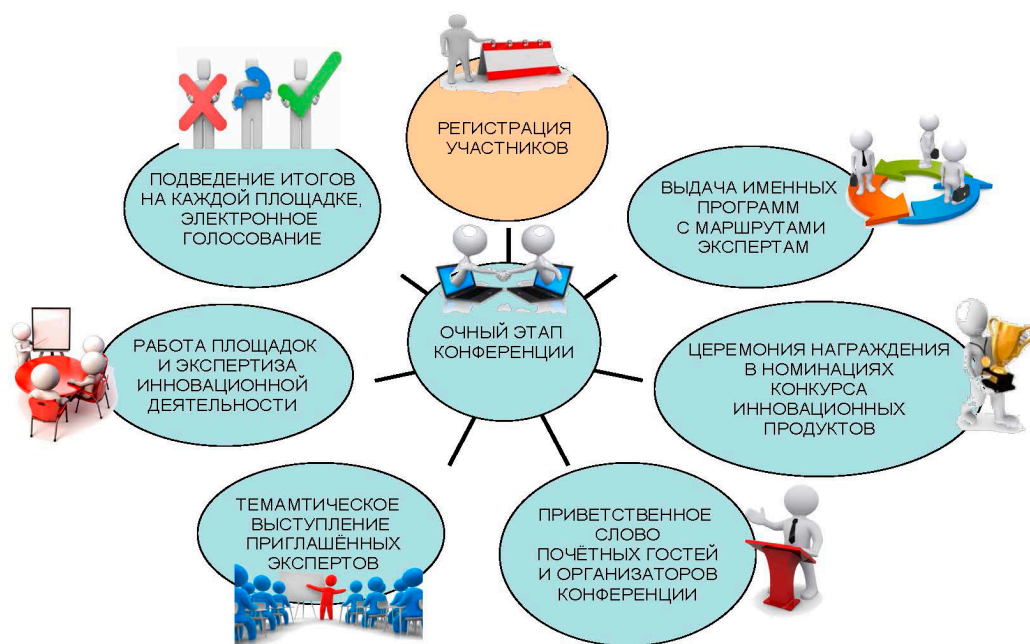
РЕГИСТРАЦИЯ УЧАСТНИКОВ

ВЫДАЧА ИМЕННЫХ ПРОГРАММ С МАРШРУТАМИ ЭКСПЕРТАМ

ЦЕРЕМОНИЯ НАГРАЖДЕНИЯ В НОМИНАЦИЯХ КОНКУРСА ИННОВАЦИОННЫХ ПРОДУКТОВ

ПРИВЕТСТВЕННОЕ СЛОВО ПОЧЁТНЫХ ГОСТЕЙ И ОРГАНИЗАТОРОВ КОНФЕРЕНЦИИ

ТЕМАМТИЧЕСКОЕ ВЫСТУПЛЕНИЕ ПРИГЛАШЁННЫХ ЭКСПЕРТОВ

РАБОТА ПЛОЩАДОК И ЭКСПЕРТИЗА ИННОВАЦИОННОЙ ДЕЯТЕЛЬНОСТИ

ПОДВЕДЕНИЕ ИТОГОВ НА КАЖДОЙ ПЛОЩАДКЕ, ЭЛЕКТРОННОЕ ГОЛОСОВАНИЕ

ОЧНЫЙ ЭТАП КОНФЕРЕНЦИИ